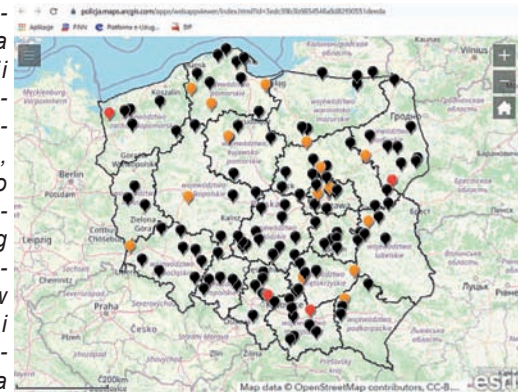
policja.maps.arcgis.com/apps/webappviewer/index.html?id=5edc39b3b9854548a0d8290055 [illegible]

Aplikacje
PiVN
Platforma e-Usług...
BP

Vilnius
Гродно
Berlin
Leipzig
Praha
Česko
Zielona Góra
Kalisz
Koszalin
Gorzów Wielkopolski
Cottbus
Mecklenburg-Vorpommern
województwo zachodniopomorskie
województwo pomorskie
województwo warmińsko-mazurskie
województwo podlaskie
województwo kujawsko-pomorskie
województwo lubuskie
województwo wielkopolskie
województwo mazowieckie
województwo łódzkie
województwo lubelskie
województwo dolnośląskie
województwo opolskie
województwo śląskie
województwo świętokrzyskie
województwo małopolskie
województwo podkarpackie
Гродзенская вобласць
Брэсцкая вобласць
Волинська область
Львівська область

200km

Map data © OpenStreetMap contributors, CC-B...
esri

-
a
i
-
-
-
,
o
-
g
-
w
i
-
a